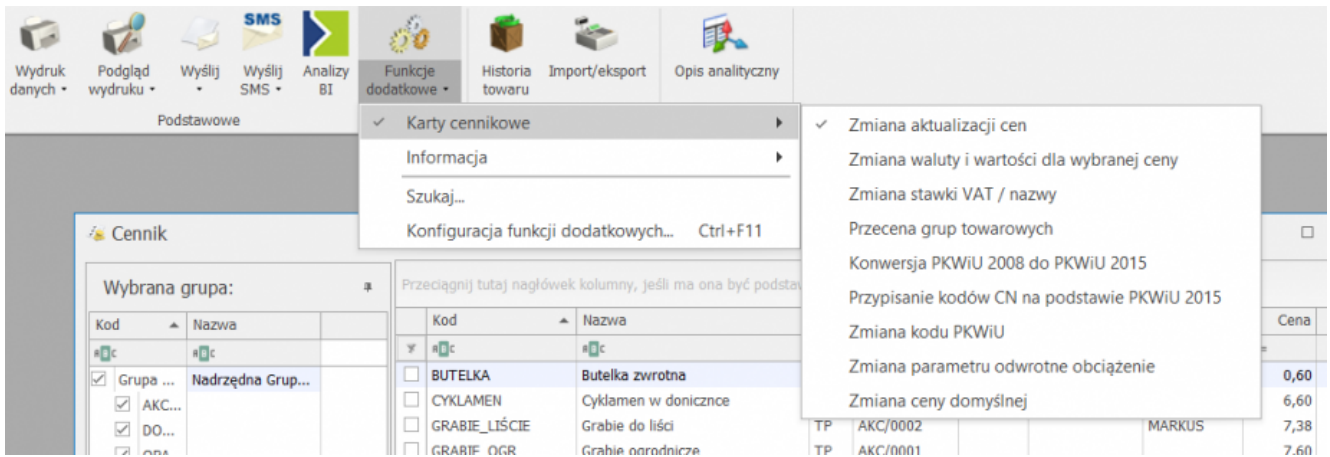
Wydruk danych • Podgląd wydruku • Wyślij • Wyślij SMS • Analizy BI Funkcje dodatkowe • Historia towaru Import/eksport Opis analityczny

Podstawowe

SMS

Karty cennikowe
Informacja
Szukaj...
Konfiguracja funkcji dodatkowych... Ctrl+F11

Zmiana aktualizacji cen
Zmiana waluty i wartości dla wybranej ceny
Zmiana stawki VAT / nazwy
Przecena grup towarowych
Konwersja PKWiU 2008 do PKWiU 2015
Przypisanie kodów CN na podstawie PKWiU 2015
Zmiana kodu PKWiU
Zmiana parametru odwrotne obciążenie
Zmiana ceny domyślnej

Cennik

Wybrana grupa:

| Kod | Nazwa |
|---|---|
| Grupa ... | Nadrzędna Grup... |
| AKC... | |
| DO... | |
| OPA | |

Przeciągnij tutaj nagłówek kolumny, jeśli ma ona być podstaw

| Kod | Nazwa | | | | Cena |
|---|---|---|---|---|---|
| BUTELKA | Butelka zwrotna | | | | 0,60 |
| CYKLAMEN | Cyklamen w doniczce | | | | 6,60 |
| GRABIE_LIŚCIE | Grabie do liści | TP | AKC/0002 | MARKUS | 7,38 |
| GRABIE_OGR | Grabie ogrodnicze | TP | AKC/0001 | | 7,60 |